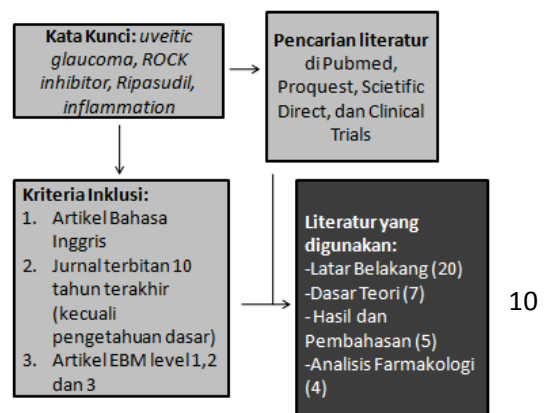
**Kata Kunci:** *uveitic glaucoma, ROCK inhibitor, Ripasudil, inflammation*

**Pencarian literatur** di Pubmed, Proquest, Scietific Direct, dan Clinical Trials

**Kriteria Inklusi:**
1. Artikel Bahasa Inggris
2. Jurnal terbitan 10 tahun terakhir (kecuali pengetahuan dasar)
3. Artikel EBM level 1,2 dan 3

**Literatur yang digunakan:**
-Latar Belakang (20)
-Dasar Teori (7)
- Hasil dan Pembahasan (5)
-Analisis Farmakologi (4)

10